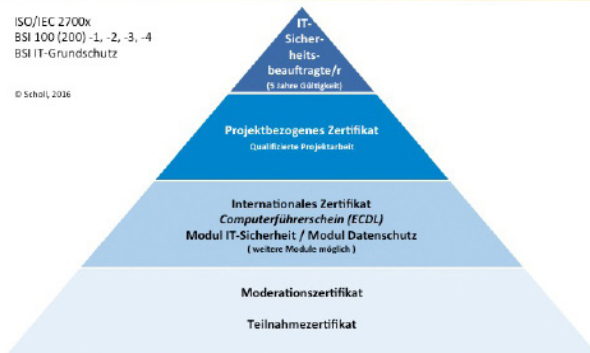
ISO/IEC 2700x
BSI 100 (200) -1, -2, -3, -4
BSI IT-Grundschutz

© Scholl, 2016

IT-Sicherheitsbeauftragte/r
(5 Jahre Gültigkeit)

Projektbezogenes Zertifikat
Qualifizierte Projektarbeit

Internationales Zertifikat
Computerführerschein (ECDL)
Modul IT-Sicherheit / Modul Datenschutz
( weitere Module möglich )

Moderationszertifikat

Teilnahmezertifikat